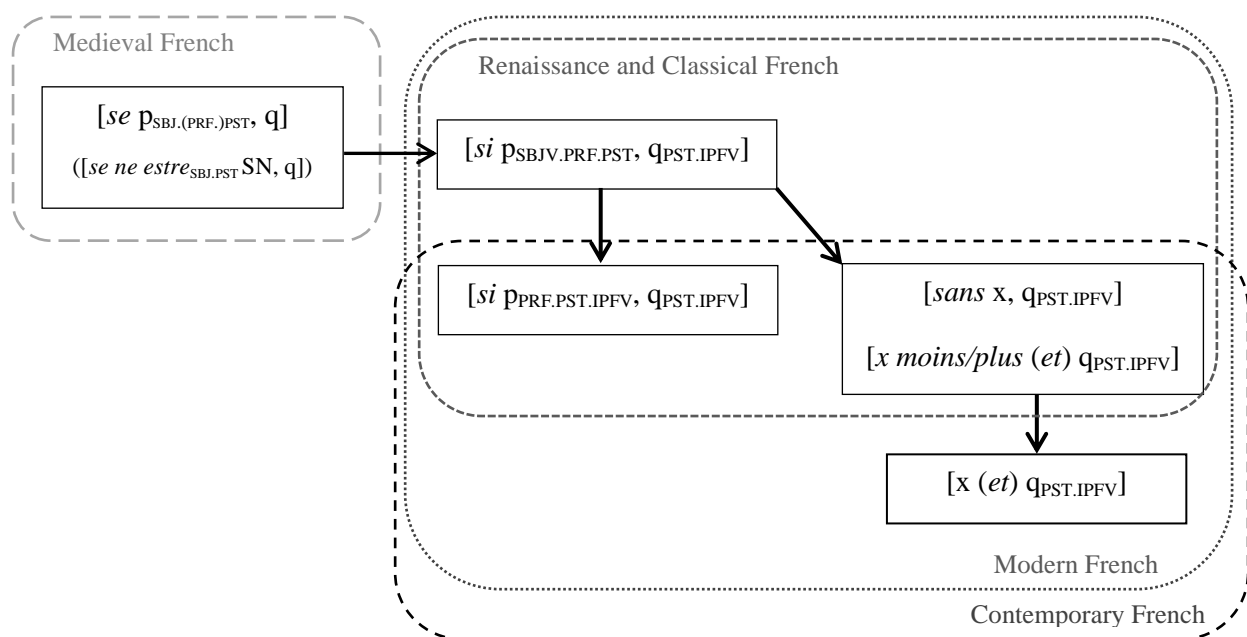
Medieval French

[*se* $p_{SBJ.(PRF.)PST}$, q]

([*se ne estre*$_{SBJ.PST}$ SN, q])

Renaissance and Classical French

[*si* $p_{SBJV.PRF.PST}$, $q_{PST.IPFV}$]

[*si* $p_{PRF.PST.IPFV}$, $q_{PST.IPFV}$]

[*sans* x, $q_{PST.IPFV}$]

[*x moins/plus* (*et*) $q_{PST.IPFV}$]

[x (*et*) $q_{PST.IPFV}$]

Modern French

Contemporary French